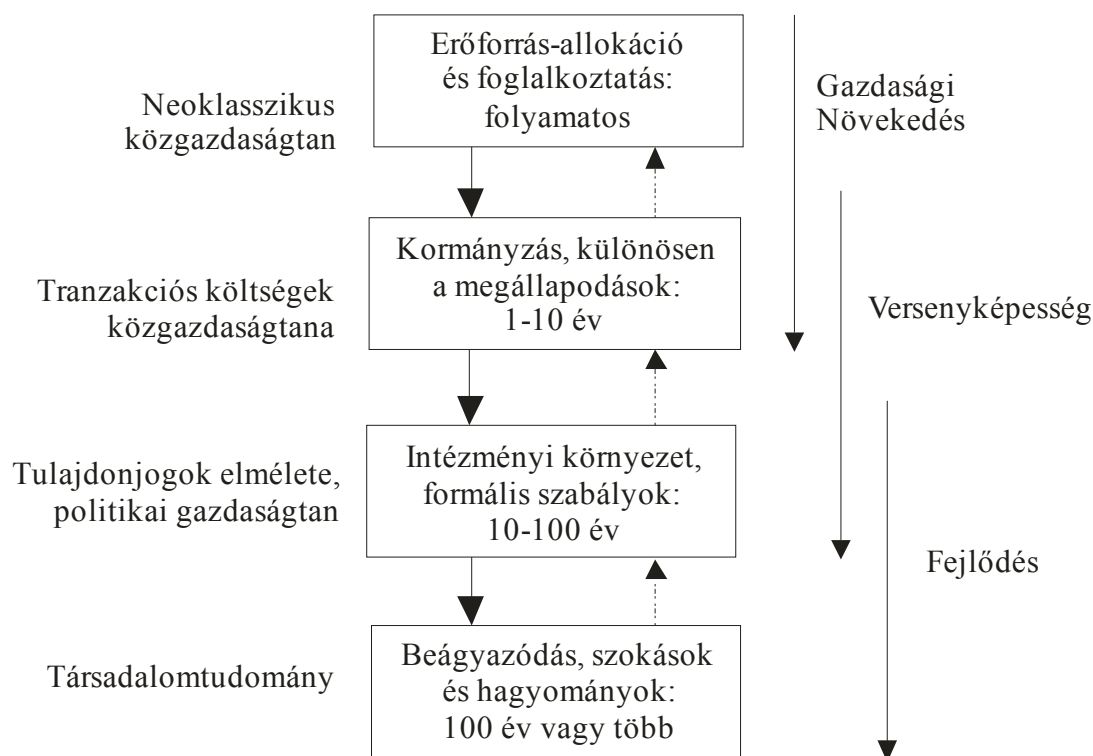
Neoklasszikus közgazdaságtan

Erőforrás-allokáció és foglalkoztatás: folyamatos

Gazdasági Növekedés

Tranzakciós költségek közgazdaságtana

Kormányzás, különösen a megállapodások: 1-10 év

Versenyképesség

Tulajdonjogok elmélete, politikai gazdaságtan

Intézményi környezet, formális szabályok: 10-100 év

Fejlődés

Társadalomtudomány

Beágyazódás, szokások és hagyományok: 100 év vagy több